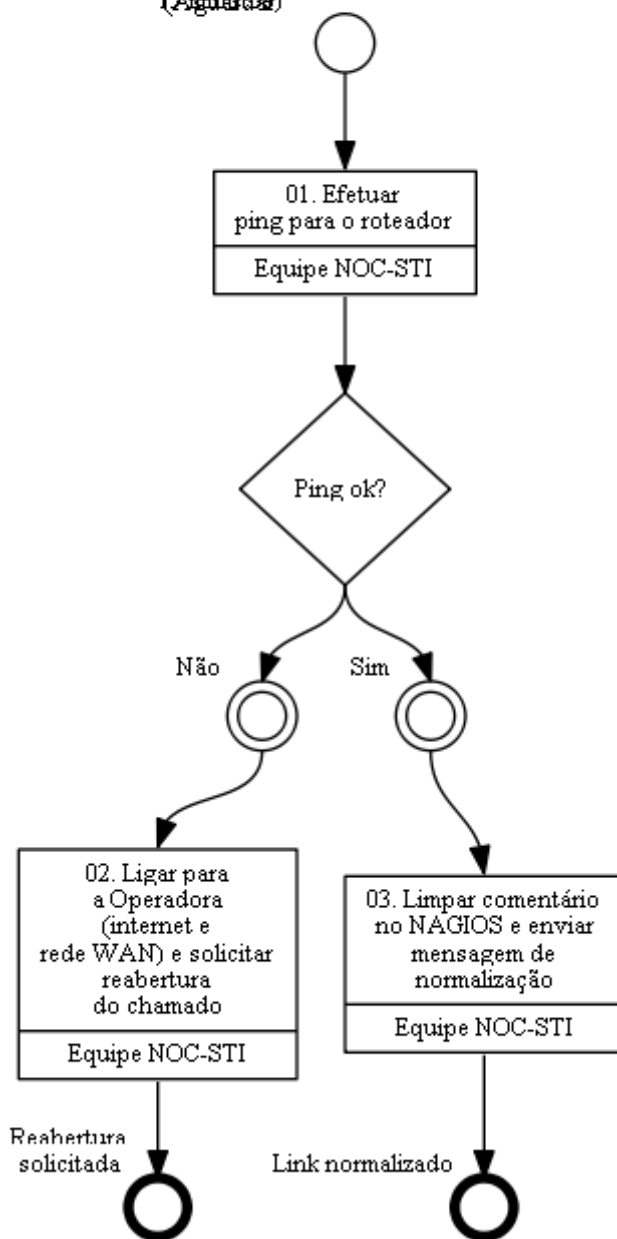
(Aguardar)

01. Efetuar ping para o roteador

Equipe NOC-STI

Ping ok?

Não

Sim

02. Ligar para a Operadora (internet e rede WAN) e solicitar reabertura do chamado

Equipe NOC-STI

03. Limpar comentário no NAGIOS e enviar mensagem de normalização

Equipe NOC-STI

Reabertura solicitada

Link normalizado